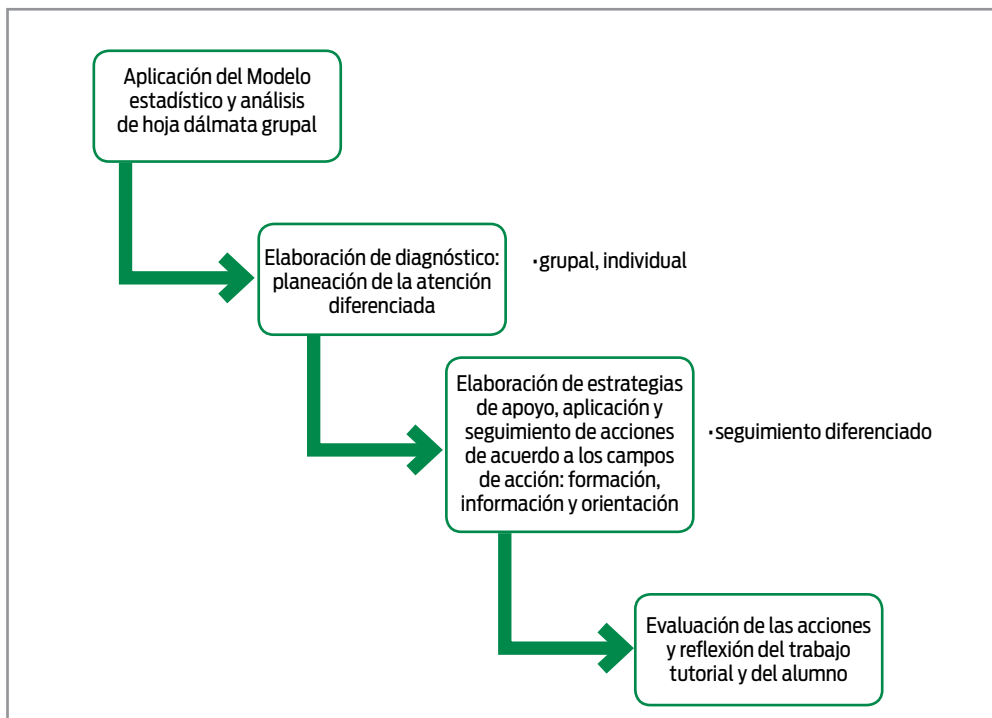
Aplicación del Modelo estadístico y análisis de hoja dálmata grupal

Elaboración de diagnóstico: planeación de la atención diferenciada

• grupal, individual

Elaboración de estrategias de apoyo, aplicación y seguimiento de acciones de acuerdo a los campos de acción: formación, información y orientación

• seguimiento diferenciado

Evaluación de las acciones y reflexión del trabajo tutorial y del alumno